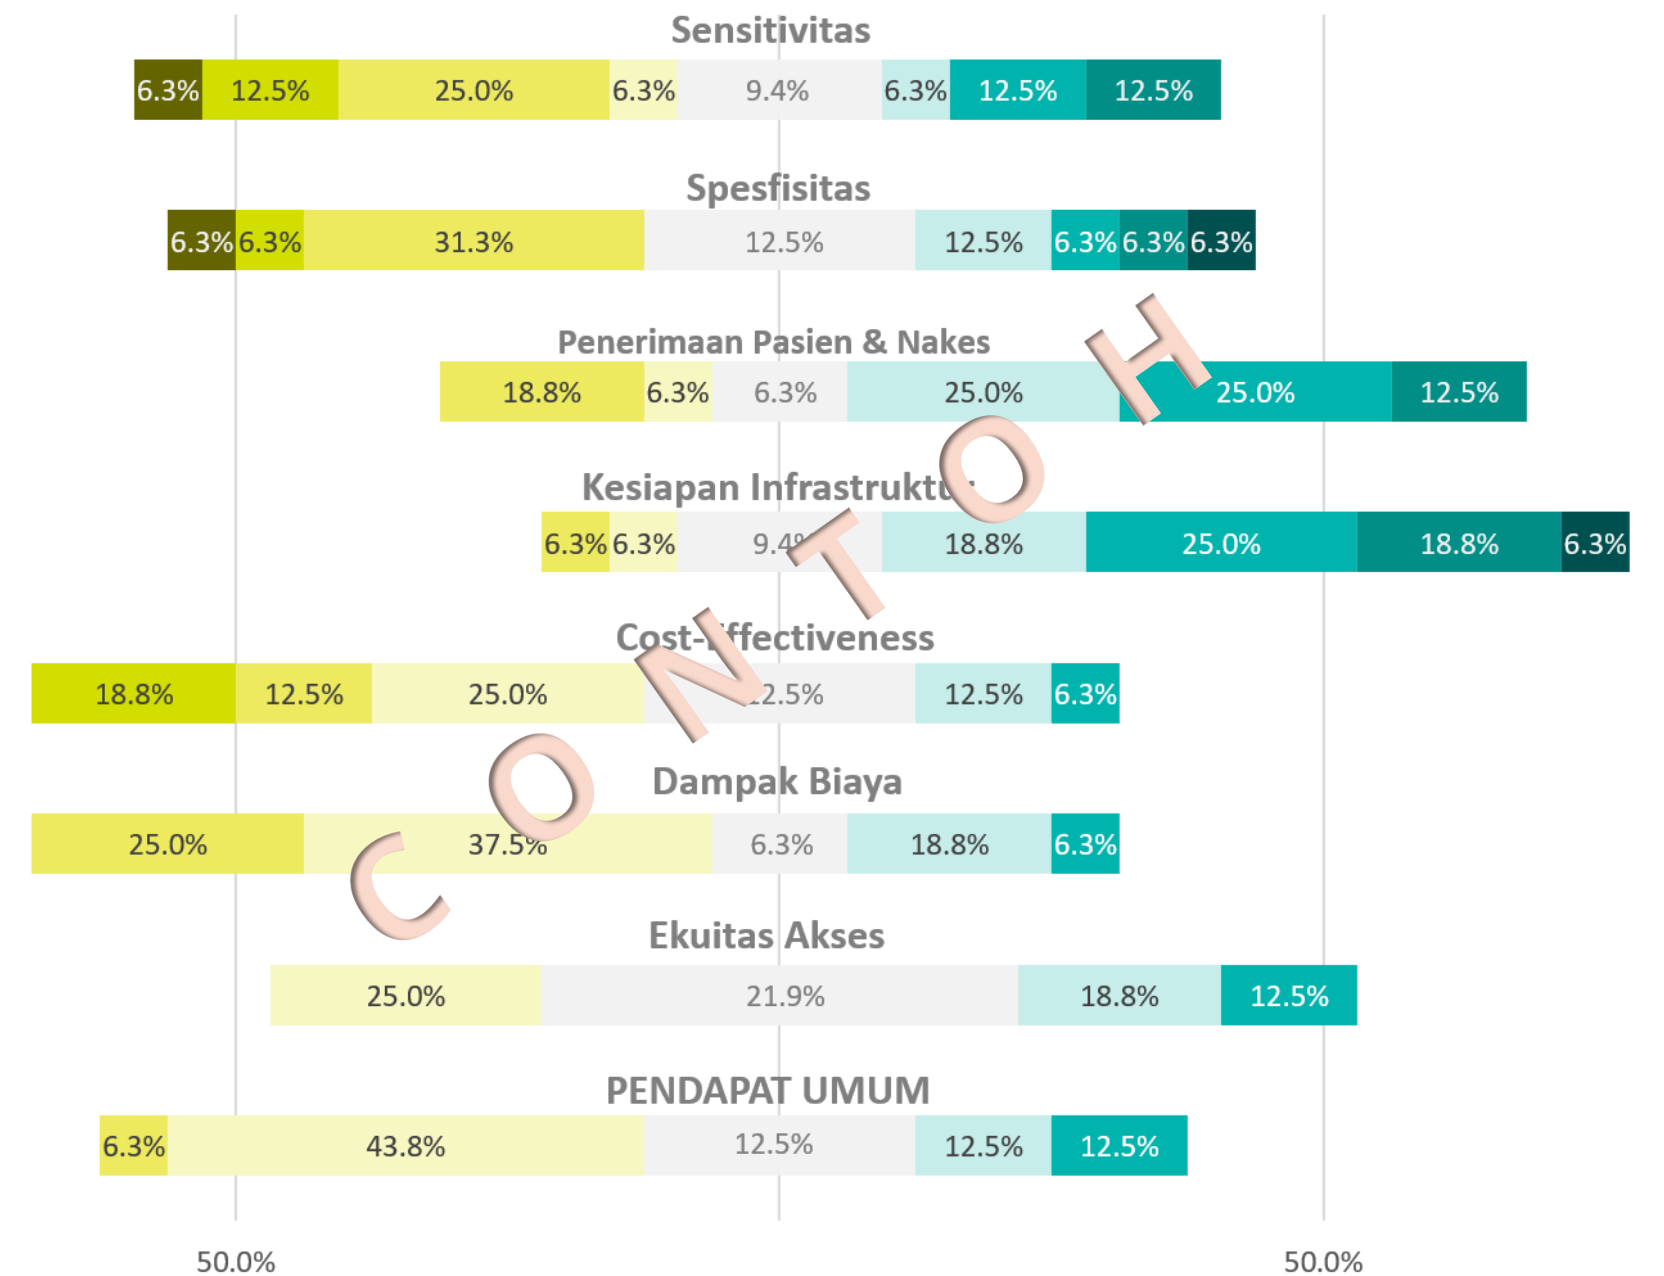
Sensitivitas

6.3% 12.5% 25.0% 6.3% 9.4% 6.3% 12.5% 12.5%

Spesfisitas

6.3% 6.3% 31.3% 12.5% 12.5% 6.3% 6.3% 6.3%

Penerimaan Pasien & Nakes

18.8% 6.3% 6.3% 25.0% 25.0% 12.5%

Kesiapan Infrastrukt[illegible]

6.3% 6.3% 9.4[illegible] 18.8% 25.0% 18.8% 6.3%

Cost-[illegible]ffectiveness

18.8% 12.5% 25.0% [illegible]2.5% 12.5% 6.3%

Dampak Biaya

25.0% 37.5% 6.3% 18.8% 6.3%

Ekuitas Akses

25.0% 21.9% 18.8% 12.5%

PENDAPAT UMUM

6.3% 43.8% 12.5% 12.5% 12.5%

50.0% 50.0%

CONTOH